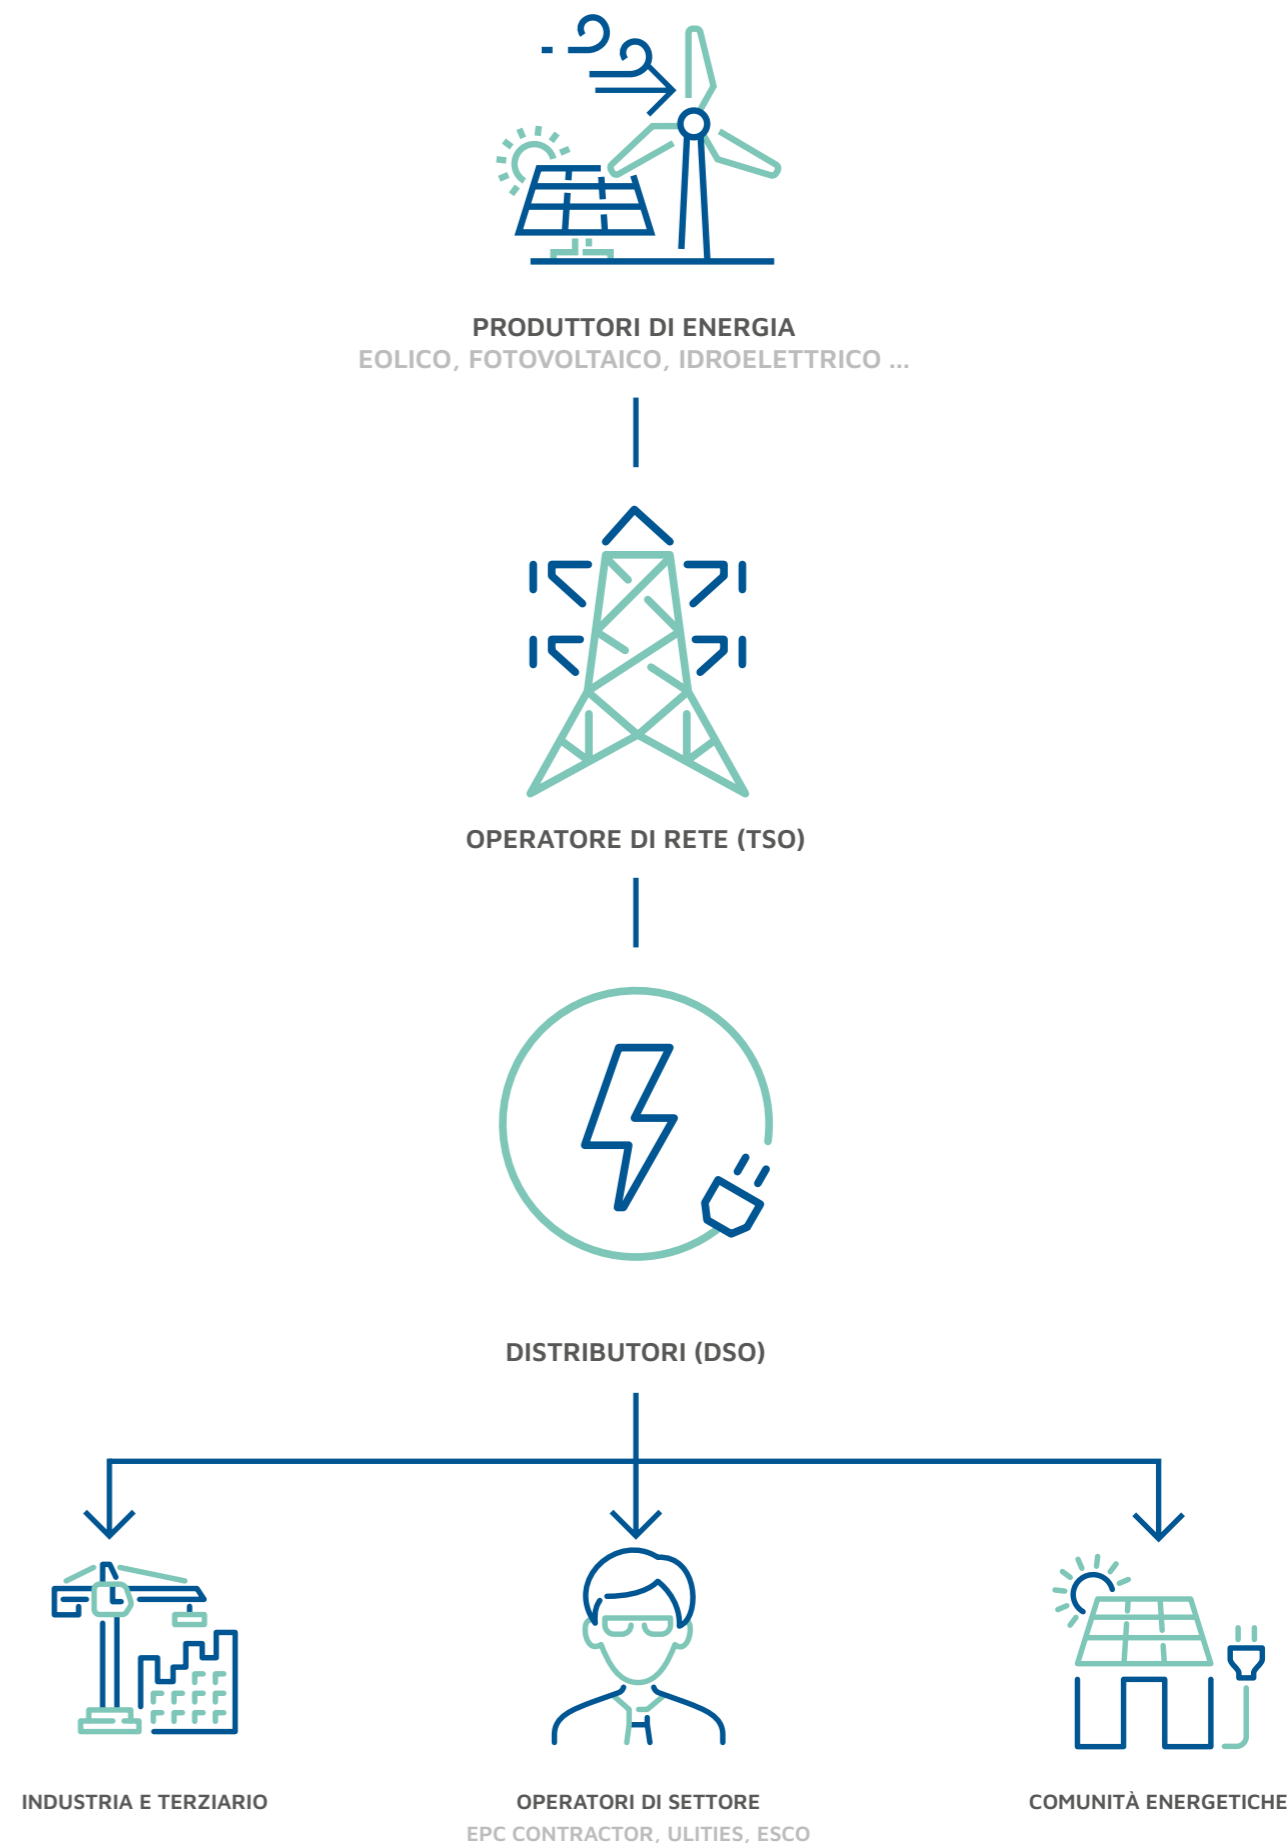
PRODUTTORI DI ENERGIA
EOLICO, FOTOVOLTAICO, IDROELETTRICO ...

OPERATORE DI RETE (TSO)

DISTRIBUTORI (DSO)

INDUSTRIA E TERZIARIO

OPERATORI DI SETTORE
EPC CONTRACTOR, ULITIES, ESCO

COMUNITÀ ENERGETICHE